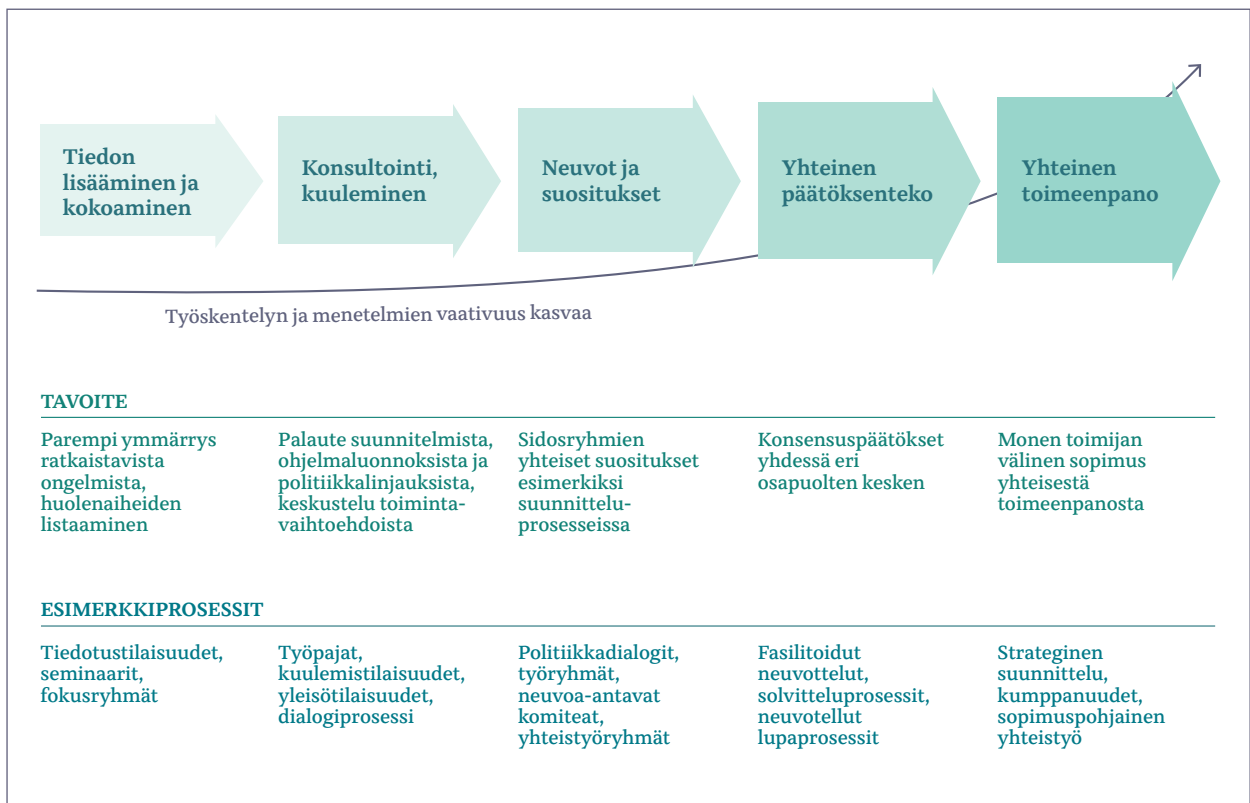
Tiedon lisääminen ja kokoaminen

Konsultointi, kuuleminen

Neuvot ja suositukset

Yhteinen päätöksenteko

Yhteinen toimeenpano

Työskentelyn ja menetelmien vaativuus kasvaa

TAVOITE

| Parempi ymmärrys ratkaistavista ongelmista, huolenaiheiden listaaminen | Palaute suunnitelmista, ohjelmaluonnoksista ja politiikkalinjauksista, keskustelu toimintavaihtoehdoista | Sidosryhmien yhteiset suositukset esimerkiksi suunnitteluprosesseissa | Konsensuspäätökset yhdessä eri osapuolten kesken | Monen toimijan välinen sopimus yhteisestä toimeenpanosta |
|---|---|---|---|---|

ESIMERKKIPROSESSIT

| Tiedotustilaisuudet, seminaarit, fokusryhmät | Työpajat, kuulemistilaisuudet, yleisötilaisuudet, dialogiprosessi | Politiikkadialogit, työryhmät, neuvoa-antavat komiteat, yhteistyöryhmät | Fasilitoidut neuvottelut, solvitteluprosessit, neuvotellut lupaprosessit | Strateginen suunnittelu, kumppanuudet, sopimuspohjainen yhteistyö |
|---|---|---|---|---|